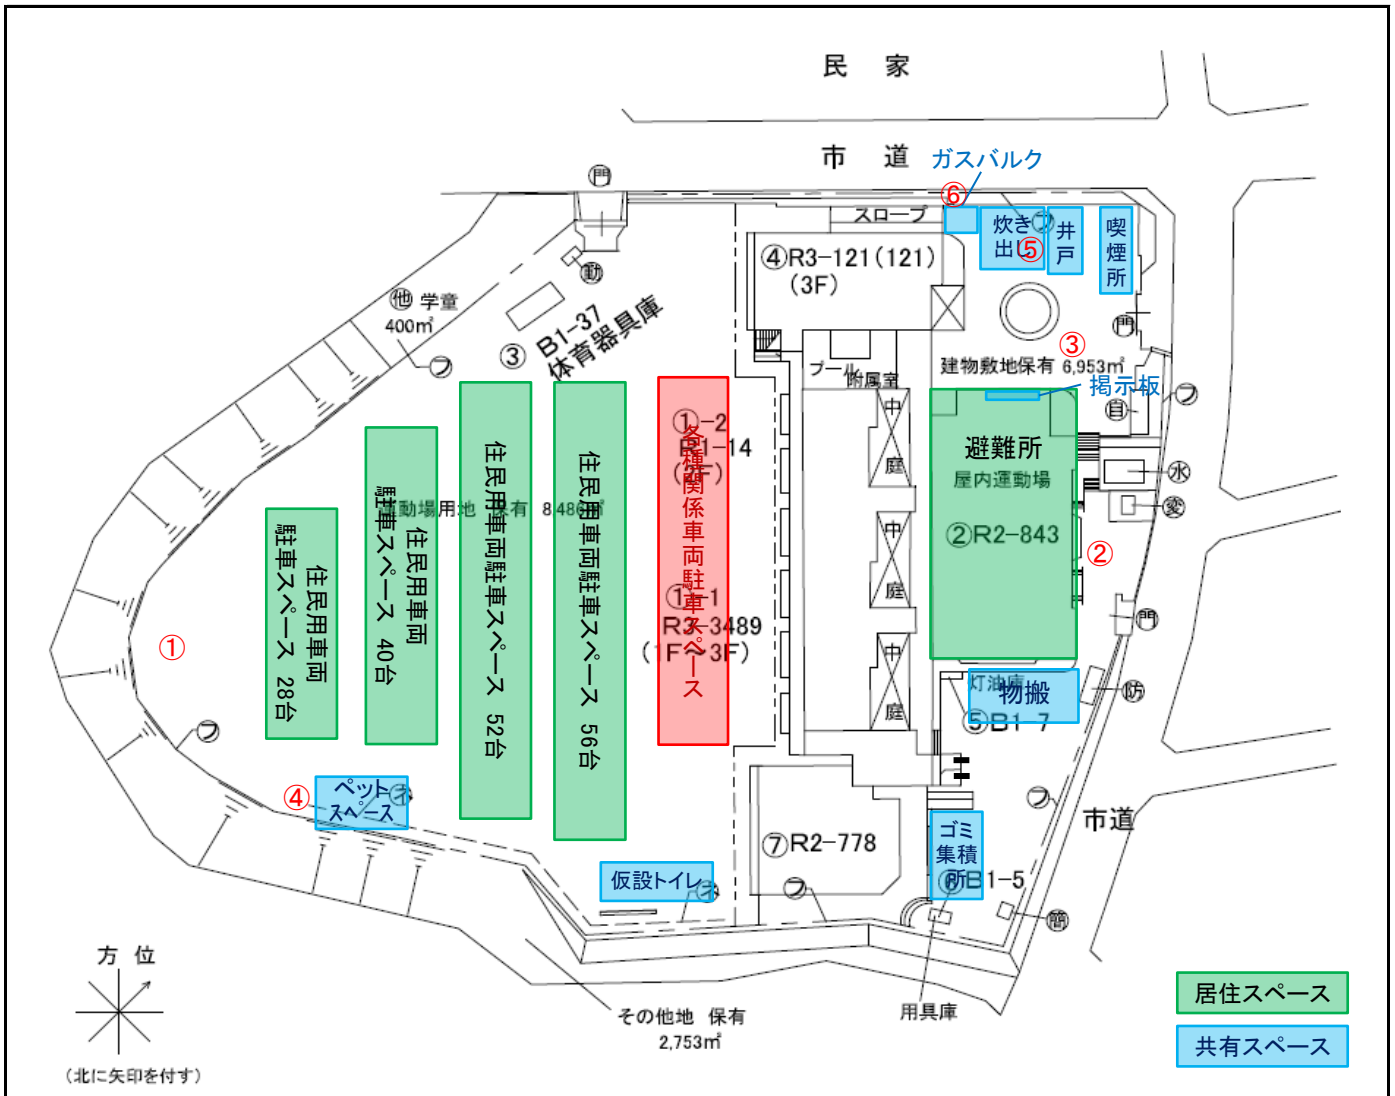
民 家

市 道

ガスバルク

⑥

スロープ

炊き出し⑤

井戸

喫煙所

門

④R3−121（121）（3F）

他 学童 400㎡

③ B1−37 体育器具庫

動

門

③

建物敷地保有 6,953㎡

掲示板

プール

附属室

中庭

中庭

中庭

自

水

変

①−2 R1−14 （1F）

各種関係車両駐車スペース

①−1 R3−3489 （1F～3F）

避難所 屋内運動場

②R2−843

②

門

運動場用地 保有 8,486㎡

住民用車両駐車スペース 28台

住民用車両駐車スペース 40台

住民用車両駐車スペース 52台

住民用車両駐車スペース 56台

①

灯油庫

物搬

⑤B1−7

防

④

ペットスペース

⑦R2−778

ゴミ集積所

⑥B1−5

市道

仮設トイレ

管

方 位

（北に矢印を付す）

その他地 保有 2,753㎡

用具庫

居住スペース

共有スペース